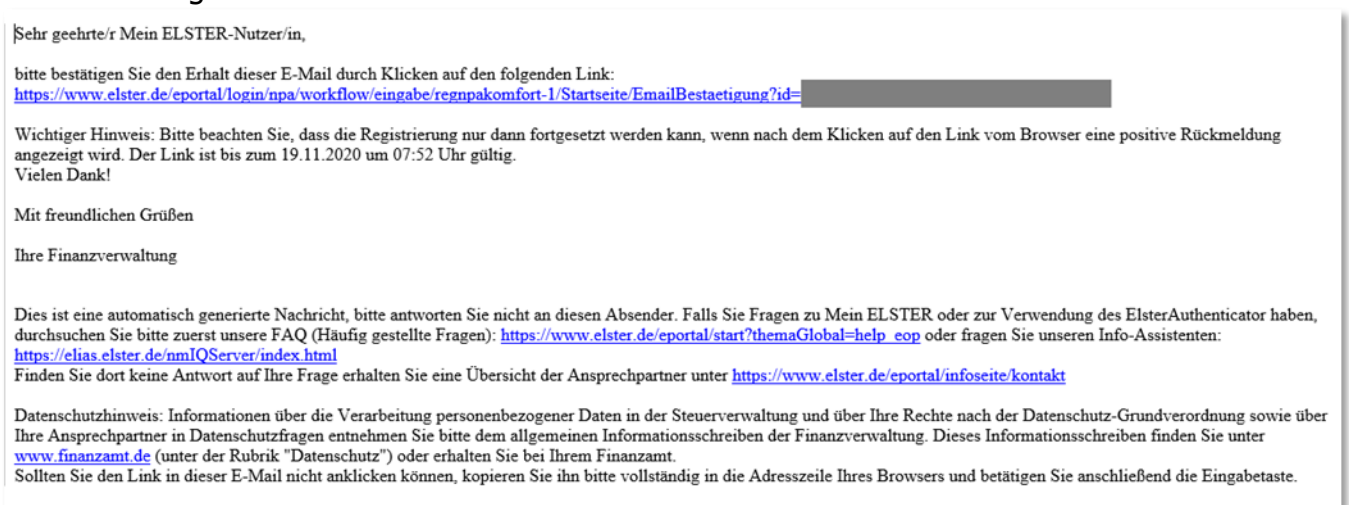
Sehr geehrte/r Mein ELSTER-Nutzer/in,

bitte bestätigen Sie den Erhalt dieser E-Mail durch Klicken auf den folgenden Link:
https://www.elster.de/eportal/login/npa/workflow/eingabe/regnpakomfort-1/Startseite/EmailBestaetigung?id=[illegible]

Wichtiger Hinweis: Bitte beachten Sie, dass die Registrierung nur dann fortgesetzt werden kann, wenn nach dem Klicken auf den Link vom Browser eine positive Rückmeldung angezeigt wird. Der Link ist bis zum 19.11.2020 um 07:52 Uhr gültig.
Vielen Dank!

Mit freundlichen Grüßen

Ihre Finanzverwaltung

Dies ist eine automatisch generierte Nachricht, bitte antworten Sie nicht an diesen Absender. Falls Sie Fragen zu Mein ELSTER oder zur Verwendung des ElsterAuthenticator haben, durchsuchen Sie bitte zuerst unsere FAQ (Häufig gestellte Fragen): https://www.elster.de/eportal/start?themaGlobal=help_eop oder fragen Sie unseren Info-Assistenten: https://elias.elster.de/nmIQServer/index.html
Finden Sie dort keine Antwort auf Ihre Frage erhalten Sie eine Übersicht der Ansprechpartner unter https://www.elster.de/eportal/infoseite/kontakt

Datenschutzhinweis: Informationen über die Verarbeitung personenbezogener Daten in der Steuerverwaltung und über Ihre Rechte nach der Datenschutz-Grundverordnung sowie über Ihre Ansprechpartner in Datenschutzfragen entnehmen Sie bitte dem allgemeinen Informationsschreiben der Finanzverwaltung. Dieses Informationsschreiben finden Sie unter www.finanzamt.de (unter der Rubrik "Datenschutz") oder erhalten Sie bei Ihrem Finanzamt.
Sollten Sie den Link in dieser E-Mail nicht anklicken können, kopieren Sie ihn bitte vollständig in die Adresszeile Ihres Browsers und betätigen Sie anschließend die Eingabetaste.